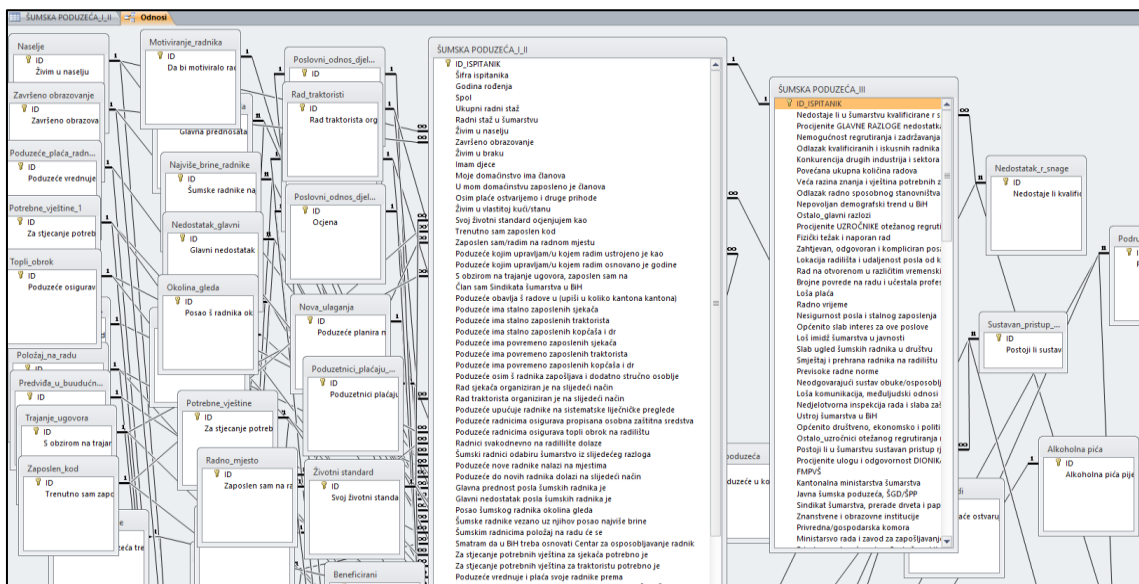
ŠUMSKA PODUZEĆA_I_II | Odnosi

Naselje
ID
Živim u naselju

Završeno obrazovanje
ID
Završeno obrazova

Poduzeće_plaća_radn...
ID
Poduzeće vrednuje

Potrebne_vještine_1
ID
Za stjecanje potreb

Topli_obrok
ID
Poduzeće osigurav

Položaj_na_radu

Predviđa_u_buduućn...

Trajanje_ugovora
ID
S obzirom na trajan

Zaposlen_kod
ID
Trenutno sam zapo

Motiviranje_radnika
ID
Da bi motiviralo rad

Glavna prednosta

Najviše_brine_radnike
ID
Šumske radnike na

Nedostatak_glavni
ID
Glavni nedostatak

Okolina_gleda
ID
Posao š radnika ok

Potrebne_vještine
ID
Za stjecanje potreb

Radno_mjesto
ID
Zaposlen sam na ra

Poslovni_odnos_djel...
ID

Rad_traktoristi
ID
Rad traktorista org

Poslovni_odnos_djel...
ID
Ocjena

Nova_ulaganja
ID
Poduzeće planira n

Poduzetnici_plaćaju_...
ID
Poduzetnici plaćaju

Životni standard
ID
Svoj životni standa

Beneficirani

ŠUMSKA PODUZEĆA_I_II
ID_ISPITANIK
Šifra ispitanika
Godina rođenja
Spol
Ukupni radni staž
Radni staž u šumarstvu
Živim u naselju
Završeno obrazovanje
Živim u braku
Imam djece
Moje domaćinstvo ima članova
U mom domaćinstvu zaposleno je članova
Osim plaće ostvarijem i druge prihode
Živim u vlastitoj kući/stanu
Svoj životni standard ocjenjujem kao
Trenutno sam zaposlen kod
Zaposlen sam/radim na radnom mjestu
Poduzeće kojim upravljam/u kojem radim ustrojeno je kao
Poduzeće kojim upravljam/u kojem radim osnovano je godine
S obzirom na trajanje ugovora, zaposlen sam na
Član sam Sindikata šumarstva u BiH
Poduzeće obavlja š radove u (upiši u koliko kantona kantona)
Poduzeće ima stalno zaposlenih sjekača
Poduzeće ima stalno zaposlenih traktorista
Poduzeće ima stalno zaposlenih kopčaša i dr
Poduzeće ima povremeno zaposlenih sjekača
Poduzeće ima povremeno zaposlenih traktorista
Poduzeće ima povremeno zaposlenih kopčaša i dr
Poduzeće osim š radnika zapošljava i dodatno stručno osoblje
Rad sjekača organiziran je na slijedeći način
Rad traktorista organiziran je na slijedeći način
Poduzeće upućuje radnike na sistematske liječničke preglede
Poduzeće radnicima osigurava propisana osobna zaštitna sredstva
Poduzeće radnicima osigurava topli obrok na radilištu
Radnici svakodnevno na radilište dolaze
Šumski radnici odabiru šumarstvo iz slijedećeg razloga
Poduzeće nove radnike nalazi na mjestima
Poduzeće do novih radnika dolazi na slijedeći način
Glavna prednost posla šumskih radnika je
Glavni nedostatak posla šumskih radnika je
Posao šumskog radnika okolina gleda
Šumske radnike vezano uz njihov posao najviše brine
Šumskim radnicima položaj na radu će se
Smatram da u BiH treba osnovati Centar za osposobljavanje radnik
Za stjecanje potrebnih vještina za sjekača potrebno je
Za stjecanje potrebnih vještina za traktoristu potrebno je
Poduzeće vrednuje i plaća svoje radnike prema

poduzeća
duzeće u ko

ŠUMSKA PODUZEĆA_III
ID_ISPITANIK
Nedostaje li u šumarstvu kvalificirane r s
Procijenite GLAVNE RAZLOGE nedostatk
Nemogućnost regrutiranja i zadržavanja
Odlazak kvalificiranih i iskusnih radnika
Konkurencija drugih industrija i sektora
Povećana ukupna količina radova
Veća razina znanja i vještina potrebnih z
Odlazak radno sposobnog stanovništva
Nepovoljan demografski trend u BiH
Ostalo_glavni razlozi
Procijenite UZROČNIKE otežanog regruti
Fizički težak i naporan rad
Zahtjevan, odgovoran i kompliciran pos
Lokacija radilišta i udaljenost posla od k
Rad na otvorenom u različitim vremenski
Brojne povrede na radu i učestala profes
Loša plaća
Radno vrijeme
Nesigurnost posla i stalnog zaposlenja
Općenito slab interes za ove poslove
Loš imidž šumarstva u javnosti
Slab ugled šumskih radnika u društvu
Smještaj i prehrana radnika na radilištu
Previsoke radne norme
Neodgovarajući sustav obuke/osposoblj
Loša komunikacija, međuljudski odnosi
Nedjelotvorna inspekcija rada i slaba za
Ustroj šumarstva u BiH
Općenito društveno, ekonomsko i politi
Ostalo_uzročnici otežanog regrutiranja
Postoji li u šumarstvu sustavan pristup r
Procijenite ulogu i utjecaj DIONIK
FMPVŠ
Kantonalna ministarstva šumarstva
Javna šumska poduzeća, ŠGD/ŠPP
Sindikat šumarstva, prerade drveta i pap
Znanstvene i obrazovne institucije
Privredna/gospodarska komora
Ministarstvo rada i zavod za zapošljavanje

Nedostatak_r_snage
ID
Nedostaje li kvalif

Sustavan_pristup_...
ID
Postoji li sustav

Alkoholna pića
ID
Alkoholna pića pije

Podru

aće ostvaru